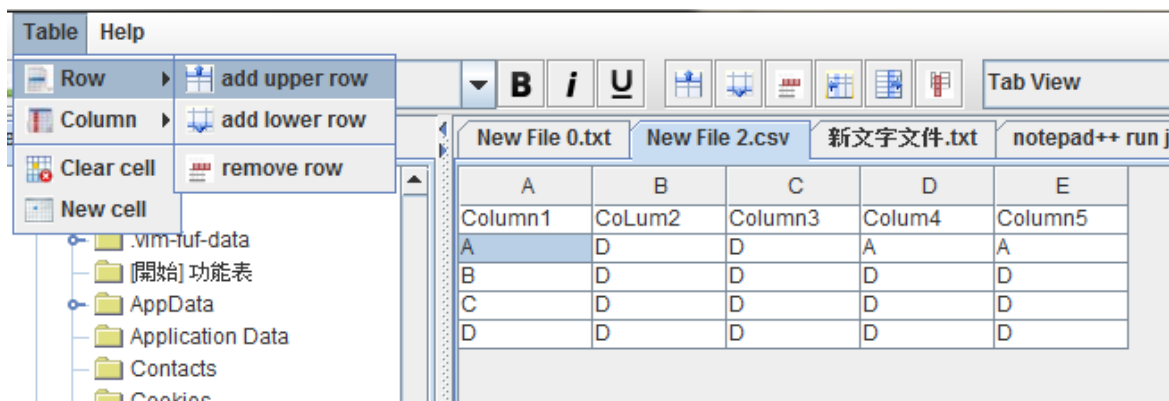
Table Help

Row
Column
Clear cell
New cell

add upper row
add lower row
remove row

B i U

Tab View

.vim-fuf-data
[開始] 功能表
AppData
Application Data
Contacts
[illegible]

New File 0.txt
New File 2.csv
新文字文件.txt
notepad++ run j

| A | B | C | D | E |
|---|---|---|---|---|
| Column1 | CoLum2 | Column3 | Colum4 | Column5 |
| A | D | D | A | A |
| B | D | D | D | D |
| C | D | D | D | D |
| D | D | D | D | D |